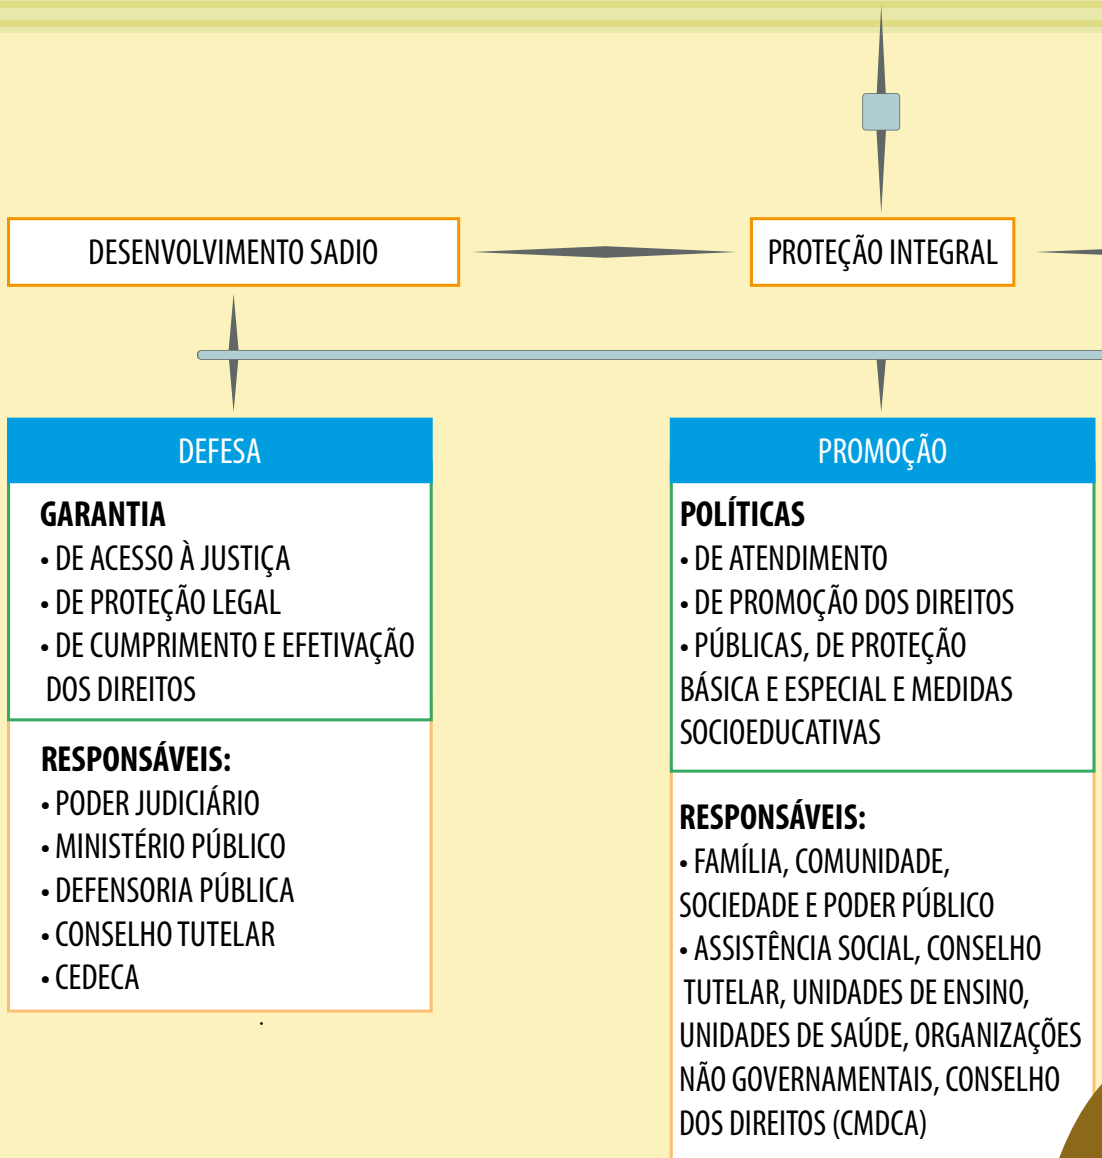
DESENVOLVIMENTO SADIO

PROTEÇÃO INTEGRAL

DEFESA

GARANTIA
• DE ACESSO À JUSTIÇA
• DE PROTEÇÃO LEGAL
• DE CUMPRIMENTO E EFETIVAÇÃO DOS DIREITOS

RESPONSÁVEIS:
• PODER JUDICIÁRIO
• MINISTÉRIO PÚBLICO
• DEFENSORIA PÚBLICA
• CONSELHO TUTELAR
• CEDECA

PROMOÇÃO

POLÍTICAS
• DE ATENDIMENTO
• DE PROMOÇÃO DOS DIREITOS
• PÚBLICAS, DE PROTEÇÃO BÁSICA E ESPECIAL E MEDIDAS SOCIOEDUCATIVAS

RESPONSÁVEIS:
• FAMÍLIA, COMUNIDADE, SOCIEDADE E PODER PÚBLICO
• ASSISTÊNCIA SOCIAL, CONSELHO TUTELAR, UNIDADES DE ENSINO, UNIDADES DE SAÚDE, ORGANIZAÇÕES NÃO GOVERNAMENTAIS, CONSELHO DOS DIREITOS (CMDCA)